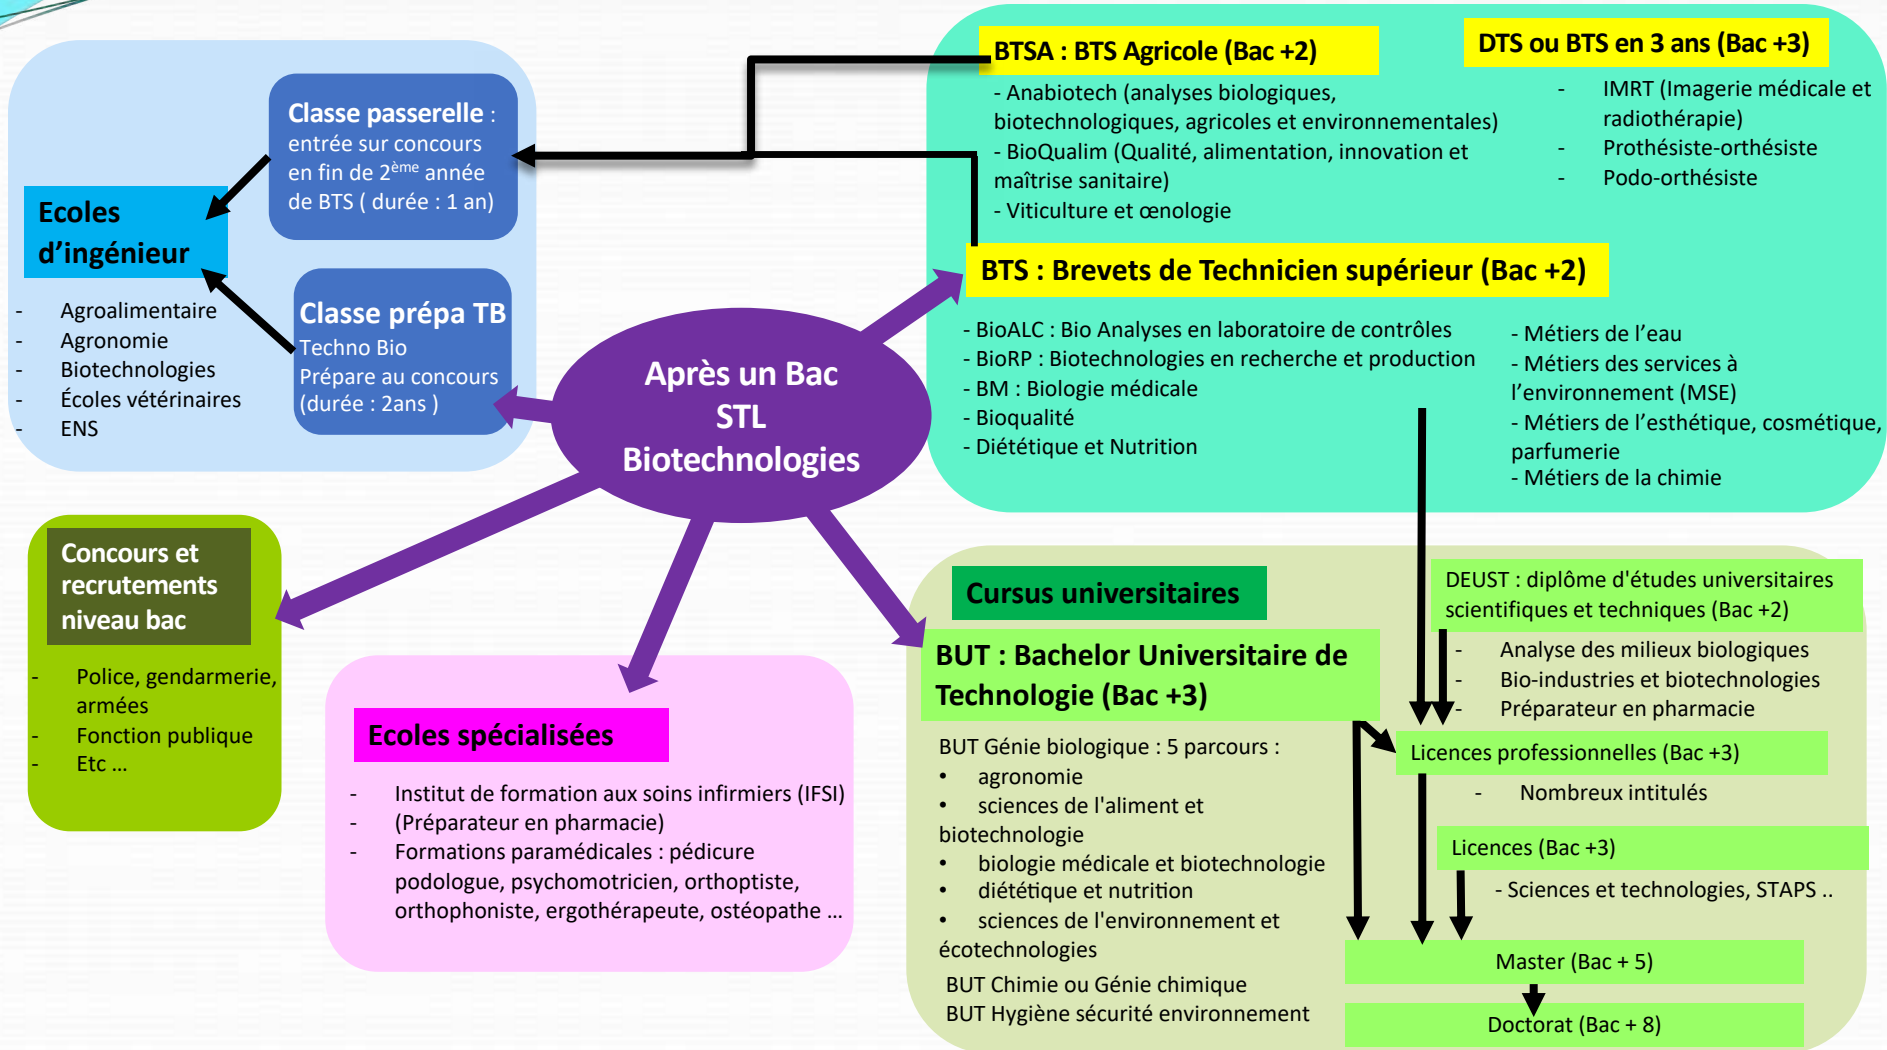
Après un Bac STL Biotechnologies

Classe passerelle : entrée sur concours en fin de 2$^{ème}$ année de BTS ( durée : 1 an)

Ecoles d'ingénieur

- Agroalimentaire
- Agronomie
- Biotechnologies
- Écoles vétérinaires
- ENS

Classe prépa TB
Techno Bio
Prépare au concours (durée : 2ans )

BTSA : BTS Agricole (Bac +2)
- Anabiotech (analyses biologiques, biotechnologiques, agricoles et environnementales)
- BioQualim (Qualité, alimentation, innovation et maîtrise sanitaire)
- Viticulture et œnologie

DTS ou BTS en 3 ans (Bac +3)
- IMRT (Imagerie médicale et radiothérapie)
- Prothésiste-orthésiste
- Podo-orthésiste

BTS : Brevets de Technicien supérieur (Bac +2)
- BioALC : Bio Analyses en laboratoire de contrôles
- BioRP : Biotechnologies en recherche et production
- BM : Biologie médicale
- Bioqualité
- Diététique et Nutrition

- Métiers de l'eau
- Métiers des services à l'environnement (MSE)
- Métiers de l'esthétique, cosmétique, parfumerie
- Métiers de la chimie

Concours et recrutements niveau bac
- Police, gendarmerie, armées
- Fonction publique
- Etc …

Ecoles spécialisées
- Institut de formation aux soins infirmiers (IFSI)
- (Préparateur en pharmacie)
- Formations paramédicales : pédicure podologue, psychomotricien, orthoptiste, orthophoniste, ergothérapeute, ostéopathe …

Cursus universitaires

BUT : Bachelor Universitaire de Technologie (Bac +3)
BUT Génie biologique : 5 parcours :
• agronomie
• sciences de l'aliment et biotechnologie
• biologie médicale et biotechnologie
• diététique et nutrition
• sciences de l'environnement et écotechnologies
BUT Chimie ou Génie chimique
BUT Hygiène sécurité environnement

DEUST : diplôme d'études universitaires scientifiques et techniques (Bac +2)
- Analyse des milieux biologiques
- Bio-industries et biotechnologies
- Préparateur en pharmacie

Licences professionnelles (Bac +3)
- Nombreux intitulés

Licences (Bac +3)
- Sciences et technologies, STAPS ..

Master (Bac + 5)

Doctorat (Bac + 8)